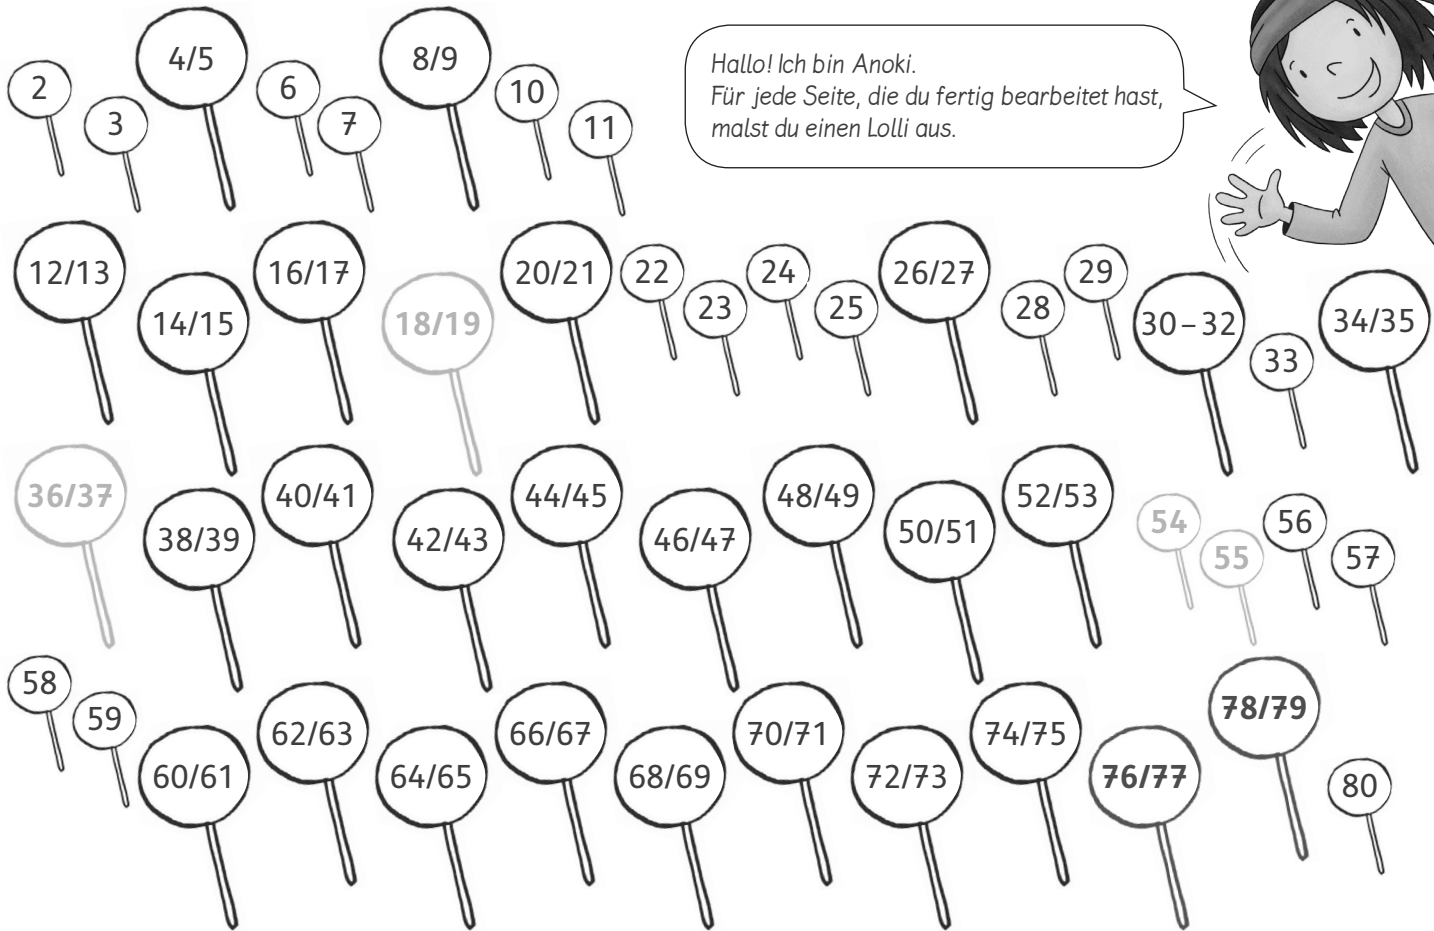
2 3 4/5 6 7 8/9 10 11

Hallo! Ich bin Anoki.
Für jede Seite, die du fertig bearbeitet hast, malst du einen Lolli aus.

12/13 14/15 16/17 18/19 20/21 22 23 24 25 26/27 28 29 30 – 32 33 34/35

36/37 38/39 40/41 42/43 44/45 46/47 48/49 50/51 52/53 54 55 56 57

58 59 60/61 62/63 64/65 66/67 68/69 70/71 72/73 74/75 76/77 78/79 80